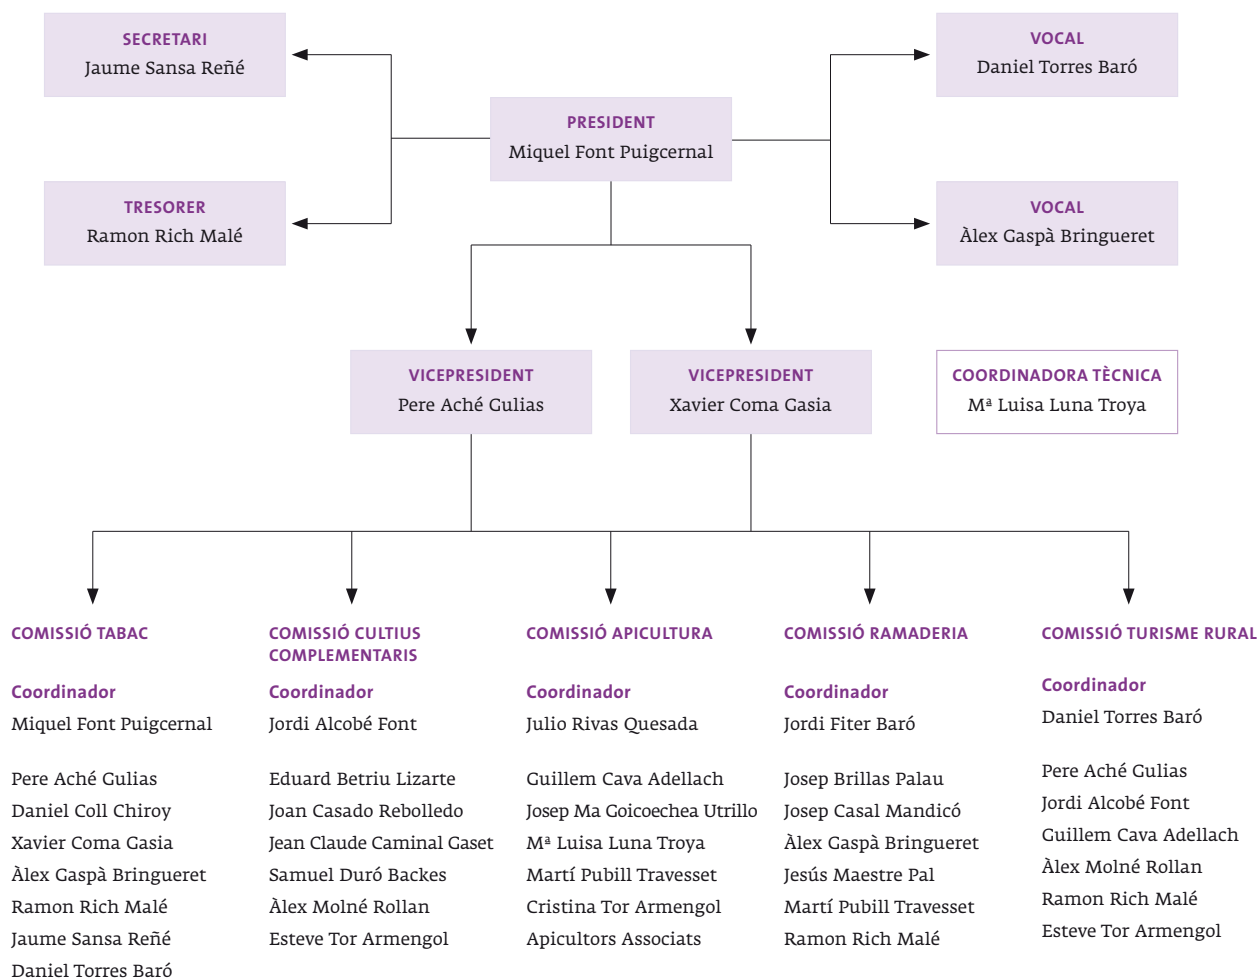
SECRETARI
Jaume Sansa Reñé

PRESIDENT
Miquel Font Puigcernal

VOCAL
Daniel Torres Baró

TRESORER
Ramon Rich Malé

VOCAL
Àlex Gaspà Bringueret

VICEPRESIDENT
Pere Aché Gulias

VICEPRESIDENT
Xavier Coma Gasia

COORDINADORA TÈCNICA
Mª Luisa Luna Troya

COMISSIÓ TABAC

Coordinador
Miquel Font Puigcernal

Pere Aché Gulias
Daniel Coll Chiroy
Xavier Coma Gasia
Àlex Gaspà Bringueret
Ramon Rich Malé
Jaume Sansa Reñé
Daniel Torres Baró

COMISSIÓ CULTIUS COMPLEMENTARIS

Coordinador
Jordi Alcobé Font

Eduard Betriu Lizarte
Joan Casado Rebolledo
Jean Claude Caminal Gaset
Samuel Duró Backes
Àlex Molné Rollan
Esteve Tor Armengol

COMISSIÓ APICULTURA

Coordinador
Julio Rivas Quesada

Guillem Cava Adellach
Josep Ma Goicoechea Utrillo
Mª Luisa Luna Troya
Martí Pubill Travesset
Cristina Tor Armengol
Apicultors Associats

COMISSIÓ RAMADERIA

Coordinador
Jordi Fiter Baró

Josep Brillas Palau
Josep Casal Mandicó
Àlex Gaspà Bringueret
Jesús Maestre Pal
Martí Pubill Travesset
Ramon Rich Malé

COMISSIÓ TURISME RURAL

Coordinador
Daniel Torres Baró

Pere Aché Gulias
Jordi Alcobé Font
Guillem Cava Adellach
Àlex Molné Rollan
Ramon Rich Malé
Esteve Tor Armengol